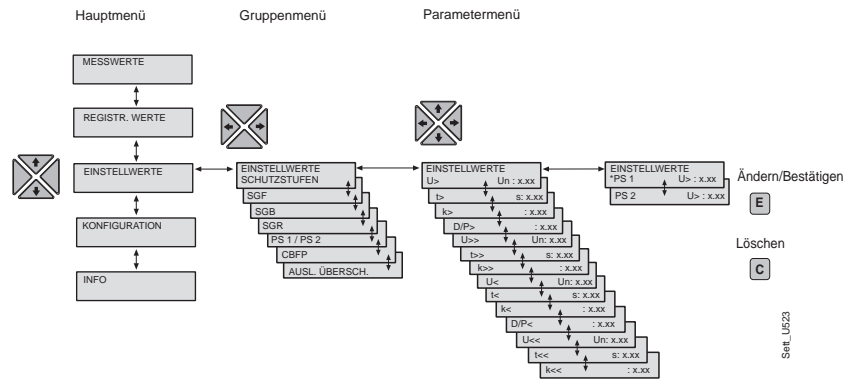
Hauptmenü

Gruppenmenü

Parametermenü

MESSWERTE

REGISTR. WERTE

EINSTELLWERTE

KONFIGURATION

INFO

EINSTELLWERTE SCHUTZSTUFEN

SGF

SGB

SGR

PS 1 / PS 2

CBFP

AUSL. ÜBERSCH.

EINSTELLWERTE
U> Un : x.xx

t> s: x.xx

k> : x.xx

D/P> : x.xx

U>> Un: x.xx

t>> s: x.xx

k>> : x.xx

U< Un: x.xx

t< s: x.xx

k< : x.xx

D/P< : x.xx

U<< Un: x.xx

t<< s: x.xx

k<< : x.xx

EINSTELLWERTE
*PS 1 U> : x.xx

PS 2 U> : x.xx

Ändern/Bestätigen

E

Löschen

C

Sett_U523